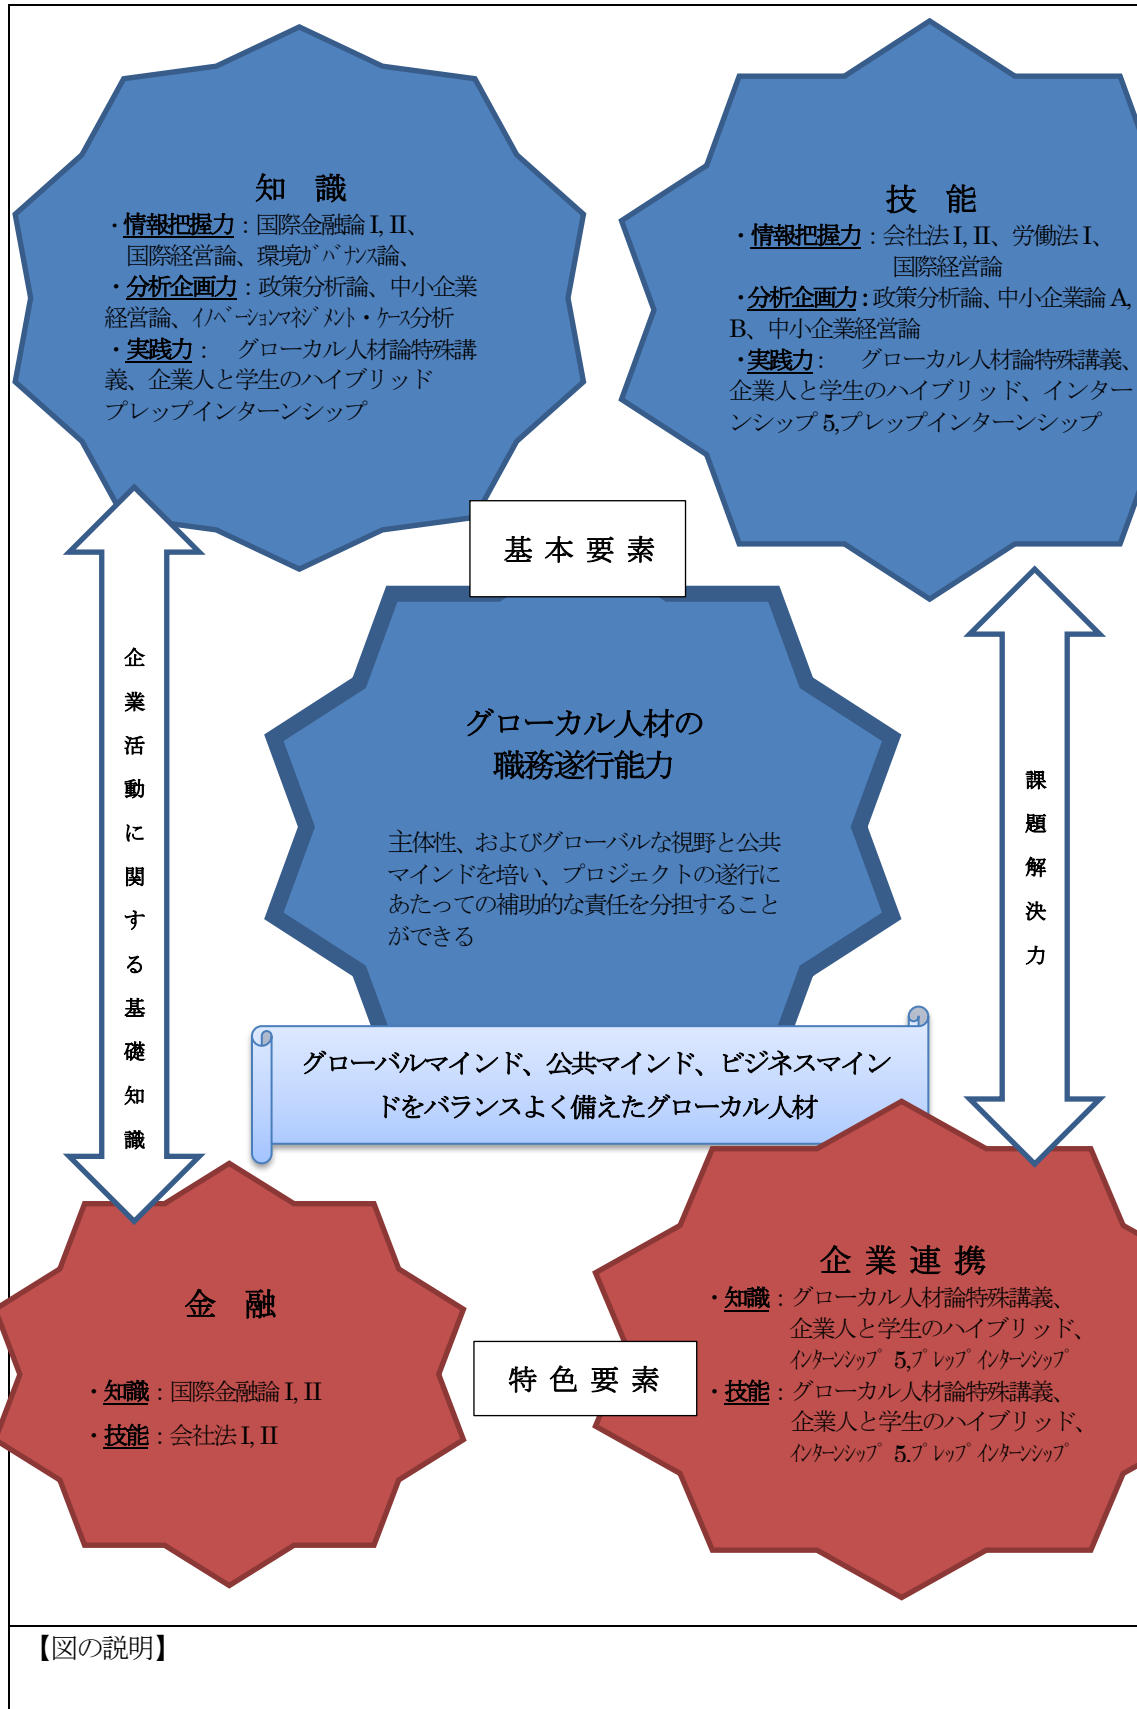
知　識

・情報把握力：国際金融論 I, II、国際経営論、環境ガバナンス論、

・分析企画力：政策分析論、中小企業経営論、イノベーションマネジメント・ケース分析

・実践力：　グローカル人材論特殊講義、企業人と学生のハイブリッドプレップインターンシップ

技　能

・情報把握力：会社法 I, II、労働法 I、国際経営論

・分析企画力：政策分析論、中小企業論 A, B、中小企業経営論

・実践力：　グローカル人材論特殊講義、企業人と学生のハイブリッド、インターンシップ 5,プレップインターンシップ

基本要素

企業活動に関する基礎知識

グローカル人材の職務遂行能力

主体性、およびグローバルな視野と公共マインドを培い、プロジェクトの遂行にあたっての補助的な責任を分担することができる

課題解決力

グローバルマインド、公共マインド、ビジネスマインドをバランスよく備えたグローカル人材

金　融

・知識：国際金融論 I, II

・技能：会社法 I, II

特色要素

企業連携

・知識：グローカル人材論特殊講義、企業人と学生のハイブリッド、インターンシップ 5,プレップインターンシップ

・技能：グローカル人材論特殊講義、企業人と学生のハイブリッド、インターンシップ 5,プレップインターンシップ

【図の説明】